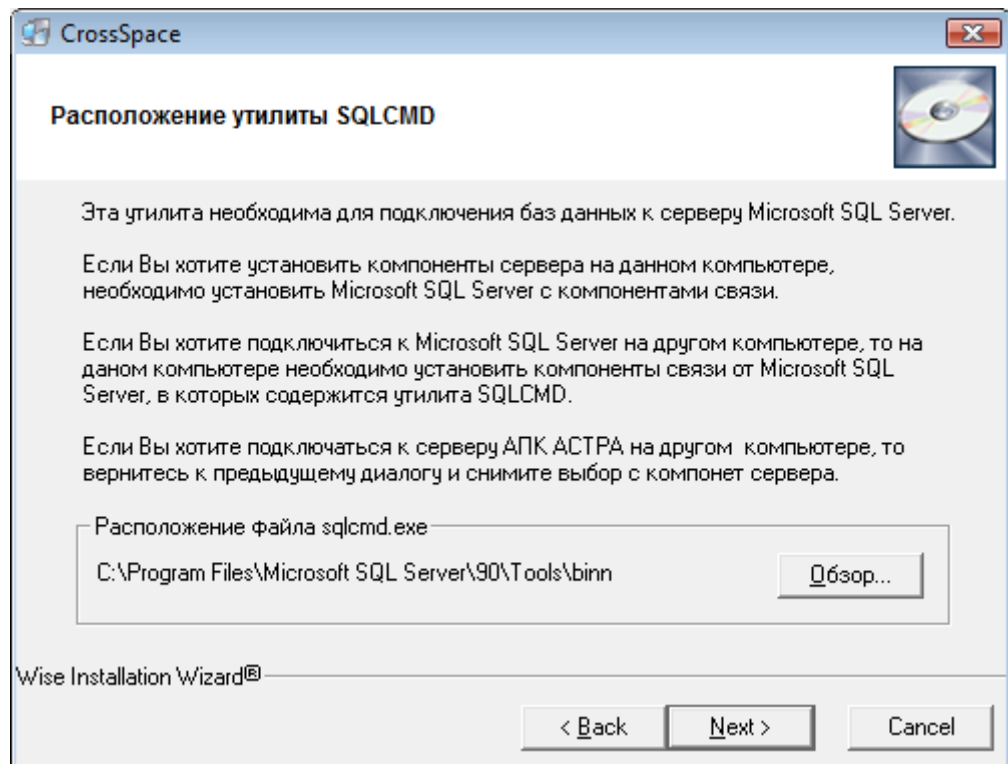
CrossSpace

Расположение утилиты SQLCMD

Эта утилита необходима для подключения баз данных к серверу Microsoft SQL Server.

Если Вы хотите установить компоненты сервера на данном компьютере, необходимо установить Microsoft SQL Server с компонентами связи.

Если Вы хотите подключиться к Microsoft SQL Server на другом компьютере, то на даном компьютере необходимо установить компоненты связи от Microsoft SQL Server, в которых содержится утилита SQLCMD.

Если Вы хотите подключаться к серверу АПК АСТРА на другом компьютере, то вернитесь к предыдущему диалогу и снимите выбор с компонет сервера.

Расположение файла sqlcmd.exe

C:\Program Files\Microsoft SQL Server\90\Tools\binn

Обзор...

Wise Installation Wizard®

< Back

Next >

Cancel